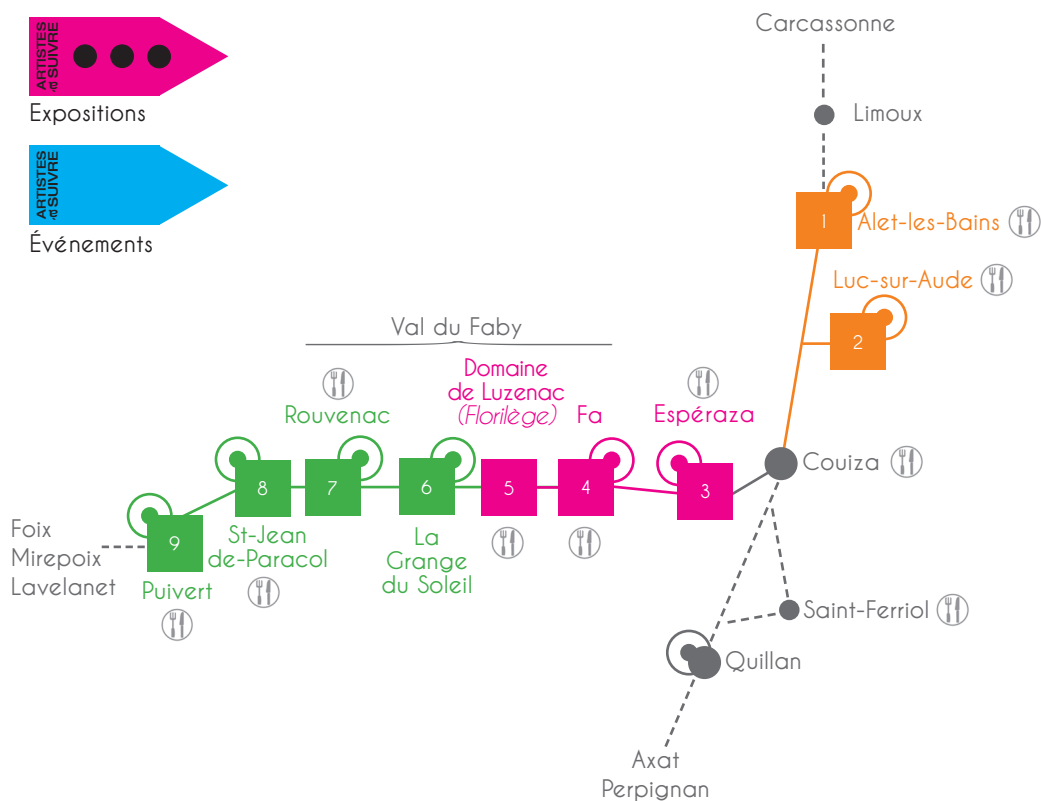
ARTISTES à SUIVRE
Expositions

ARTISTES à SUIVRE
Événements

Carcassonne
Limoux
1
Alet-les-Bains
Luc-sur-Aude
2
Val du Faby
Domaine de Luzenac (Florilège)
Rouvenac
Fa
Espéraza
Couiza
8
7
6
5
4
3
Foix
Mirepoix
Lavelanet
9
St-Jean de-Paracol
La Grange du Soleil
Puivert
Saint-Ferriol
Quillan
Axat
Perpignan